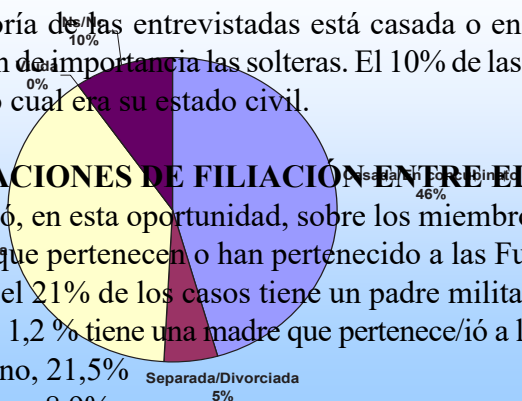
oría de las entrevistadas está casada o en
n de importancia las solteras. El 10% de las
o cual era su estado civil.

ACIONES DE FILIACIÓN ENTRE EL
ó, en esta oportunidad, sobre los miembro
que pertenecen o han pertenecido a las Fu
el 21% de los casos tiene un padre milita
1,2 % tiene una madre que pertenece/ió a l
no, 21,5%

Ns/Nc
10%
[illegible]
0%
Casada/en concubinato
46%
Separada/Divorciada
5%